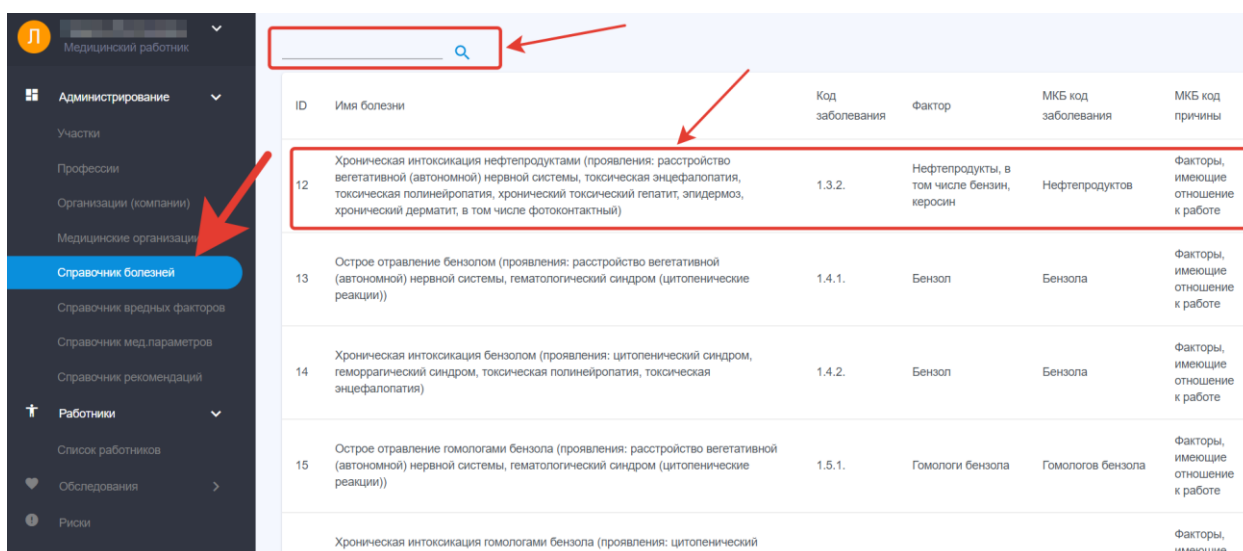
Л
Медицинский работник

Администрирование
Участки
Профессии
Организации (компании)
Медицинские организации
Справочник болезней
Справочник вредных факторов
Справочник мед.параметров
Справочник рекомендаций
Работники
Список работников
Обследования
Риски

| ID | Имя болезни | Код заболевания | Фактор | МКБ код заболевания | МКБ код причины |
|---|---|---|---|---|---|
| 12 | Хроническая интоксикация нефтепродуктами (проявления: расстройство вегетативной (автономной) нервной системы, токсическая энцефалопатия, токсическая полинейропатия, хронический токсический гепатит, эпидермоз, хронический дерматит, в том числе фотоконтактный) | 1.3.2. | Нефтепродукты, в том числе бензин, керосин | Нефтепродуктов | Факторы, имеющие отношение к работе |
| 13 | Острое отравление бензолом (проявления: расстройство вегетативной (автономной) нервной системы, гематологический синдром (цитопенические реакции)) | 1.4.1. | Бензол | Бензола | Факторы, имеющие отношение к работе |
| 14 | Хроническая интоксикация бензолом (проявления: цитопенический синдром, геморрагический синдром, токсическая полинейропатия, токсическая энцефалопатия) | 1.4.2. | Бензол | Бензола | Факторы, имеющие отношение к работе |
| 15 | Острое отравление гомологами бензола (проявления: расстройство вегетативной (автономной) нервной системы, гематологический синдром (цитопенические реакции)) | 1.5.1. | Гомологи бензола | Гомологов бензола | Факторы, имеющие отношение к работе |
| | Хроническая интоксикация гомологами бензола (проявления: цитопенический | | | | Факторы, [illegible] |